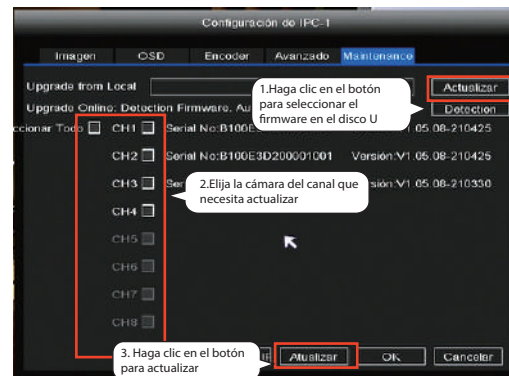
Configuración de IPC-1

Imagen OSD Encoder Avanzado Mantenimiento

Upgrade from Local

1.Haga clic en el botón para seleccionar el firmware en el disco U

Actualizar

Upgrade Online: Detection Firmware. Au

Detection

ccionar Todo

CH1

Serial No:B100E

V1.05.08-210425

CH2

Serial No:B100E3D200001001

Versión:V1.05.08-210425

CH3

Se

2.Elija la cámara del canal que necesita actualizar

rsión:V1.05.08-210330

CH4

CH5

CH6

CH7

CH8

3. Haga clic en el botón para actualizar

Atualizar

OK

Cancelar